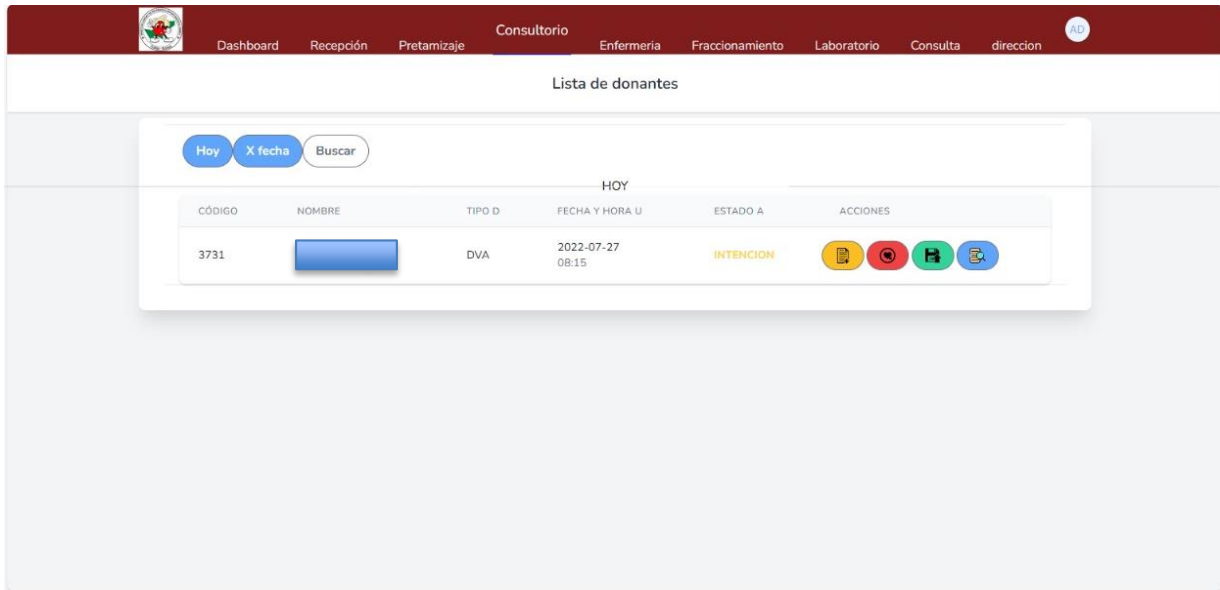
Dashboard Recepción Pretamizaje Consultorio Enfermeria Fraccionamiento Laboratorio Consulta direccion AD

Lista de donantes

Hoy X fecha Buscar

HOY

| CÓDIGO | NOMBRE | TIPO D | FECHA Y HORA U | ESTADO A | ACCIONES |
|---|---|---|---|---|---|
| 3731 | | DVA | 2022-07-27 08:15 | INTENCION | |